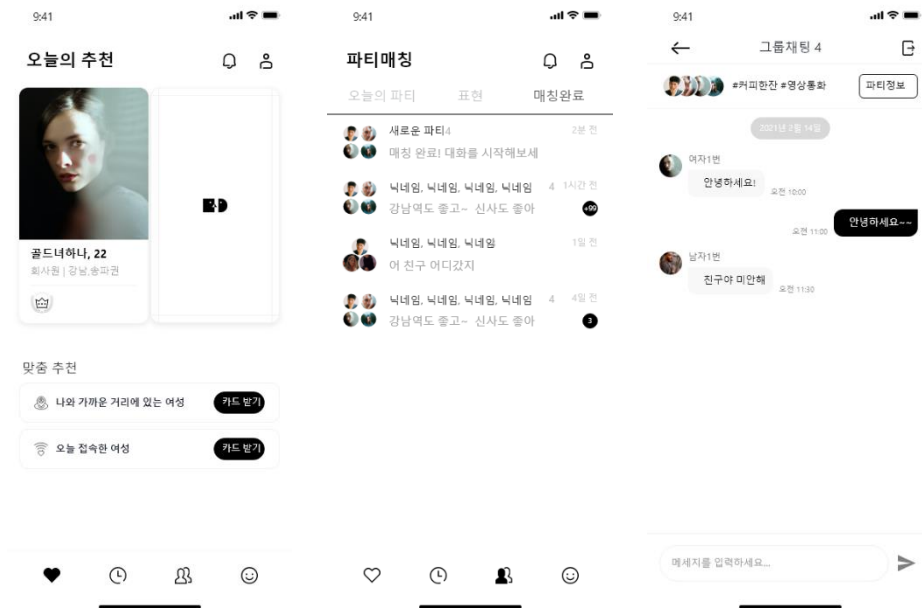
9:41

오늘의 추천

골드녀하나, 22
회사원 | 강남,송파권

맞춤 추천

나와 가까운 거리에 있는 여성 카드 받기

오늘 접속한 여성 카드 받기

9:41

파티매칭

오늘의 파티 표현 매칭완료

새로운 파티4 2분 전
매칭 완료! 대화를 시작해보세

닉네임, 닉네임, 닉네임, 닉네임 4 1시간 전
강남역도 좋고~ 신사도 좋아 +99

닉네임, 닉네임, 닉네임 1일 전
어 친구 어디갔지

닉네임, 닉네임, 닉네임, 닉네임 4 4일 전
강남역도 좋고~ 신사도 좋아 3

9:41

그룹채팅 4

#커피한잔 #영상통화 파티정보

2021년 3월 14일

여자1번
안녕하세요! 오전 10:00

오전 11:00 안녕하세요~~

남자1번
친구야 미안해 오전 11:30

메세지를 입력하세요...